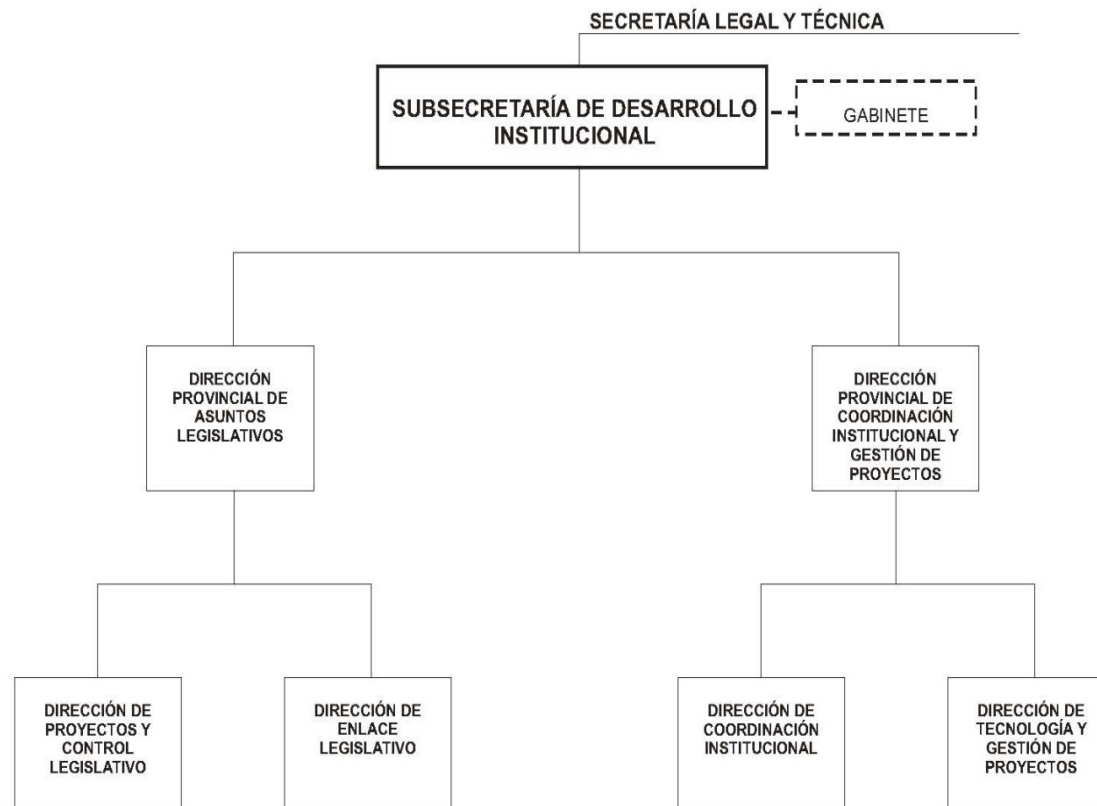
SECRETARÍA LEGAL Y TÉCNICA

SUBSECRETARÍA DE DESARROLLO INSTITUCIONAL

GABINETE

DIRECCIÓN PROVINCIAL DE ASUNTOS LEGISLATIVOS

DIRECCIÓN PROVINCIAL DE COORDINACIÓN INSTITUCIONAL Y GESTIÓN DE PROYECTOS

DIRECCIÓN DE PROYECTOS Y CONTROL LEGISLATIVO

DIRECCIÓN DE ENLACE LEGISLATIVO

DIRECCIÓN DE COORDINACIÓN INSTITUCIONAL

DIRECCIÓN DE TECNOLOGÍA Y GESTIÓN DE PROYECTOS